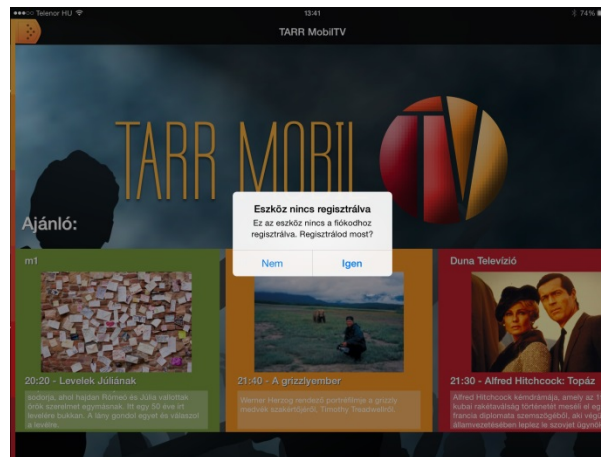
●●●○○ Telenor HU
13:41
74%
TARR MobilTV

TARR MOBIL TV

Ajánló:

m1

20:20 - Levelek Júliának

sodorja, ahol hajdan Rómeó és Júlia vallottak örök szerelmet egymásnak. Itt egy 50 éves írt levelére bukkan. A lány gondol egyet és válaszol a levélre.

21:40 - A grizzlyember

Werner Herzog rendező portréfilmje a grizzly medvék szakértőjéről, Timothy Treadwellről.

Duna Televízió

21:30 - Alfred Hitchcock: Topáz

Alfred Hitchcock kémdrámája, amely az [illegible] kubai rakétaválság történetét meséli el eg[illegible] francia diplomata szemszögéből, aki vag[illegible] államvezetésében leplez le szovjet ügy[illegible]

Eszköz nincs regisztrálva

Ez az eszköz nincs a fiókodhoz regisztrálva. Regisztrálod most?

Nem

Igen